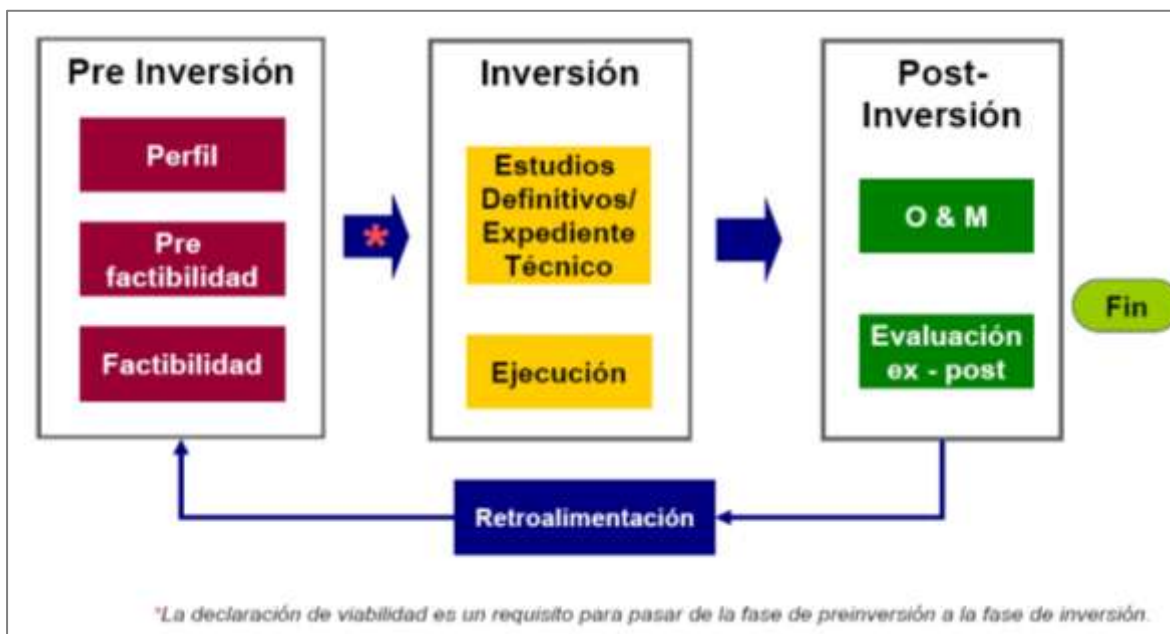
Pre Inversión

Perfil

Pre factibilidad

Factibilidad

*

Inversión

Estudios Definitivos/ Expediente Técnico

Ejecución

Post-Inversión

O & M

Evaluación ex - post

Fin

Retroalimentación

*La declaración de viabilidad es un requisito para pasar de la fase de preinversión a la fase de inversión.